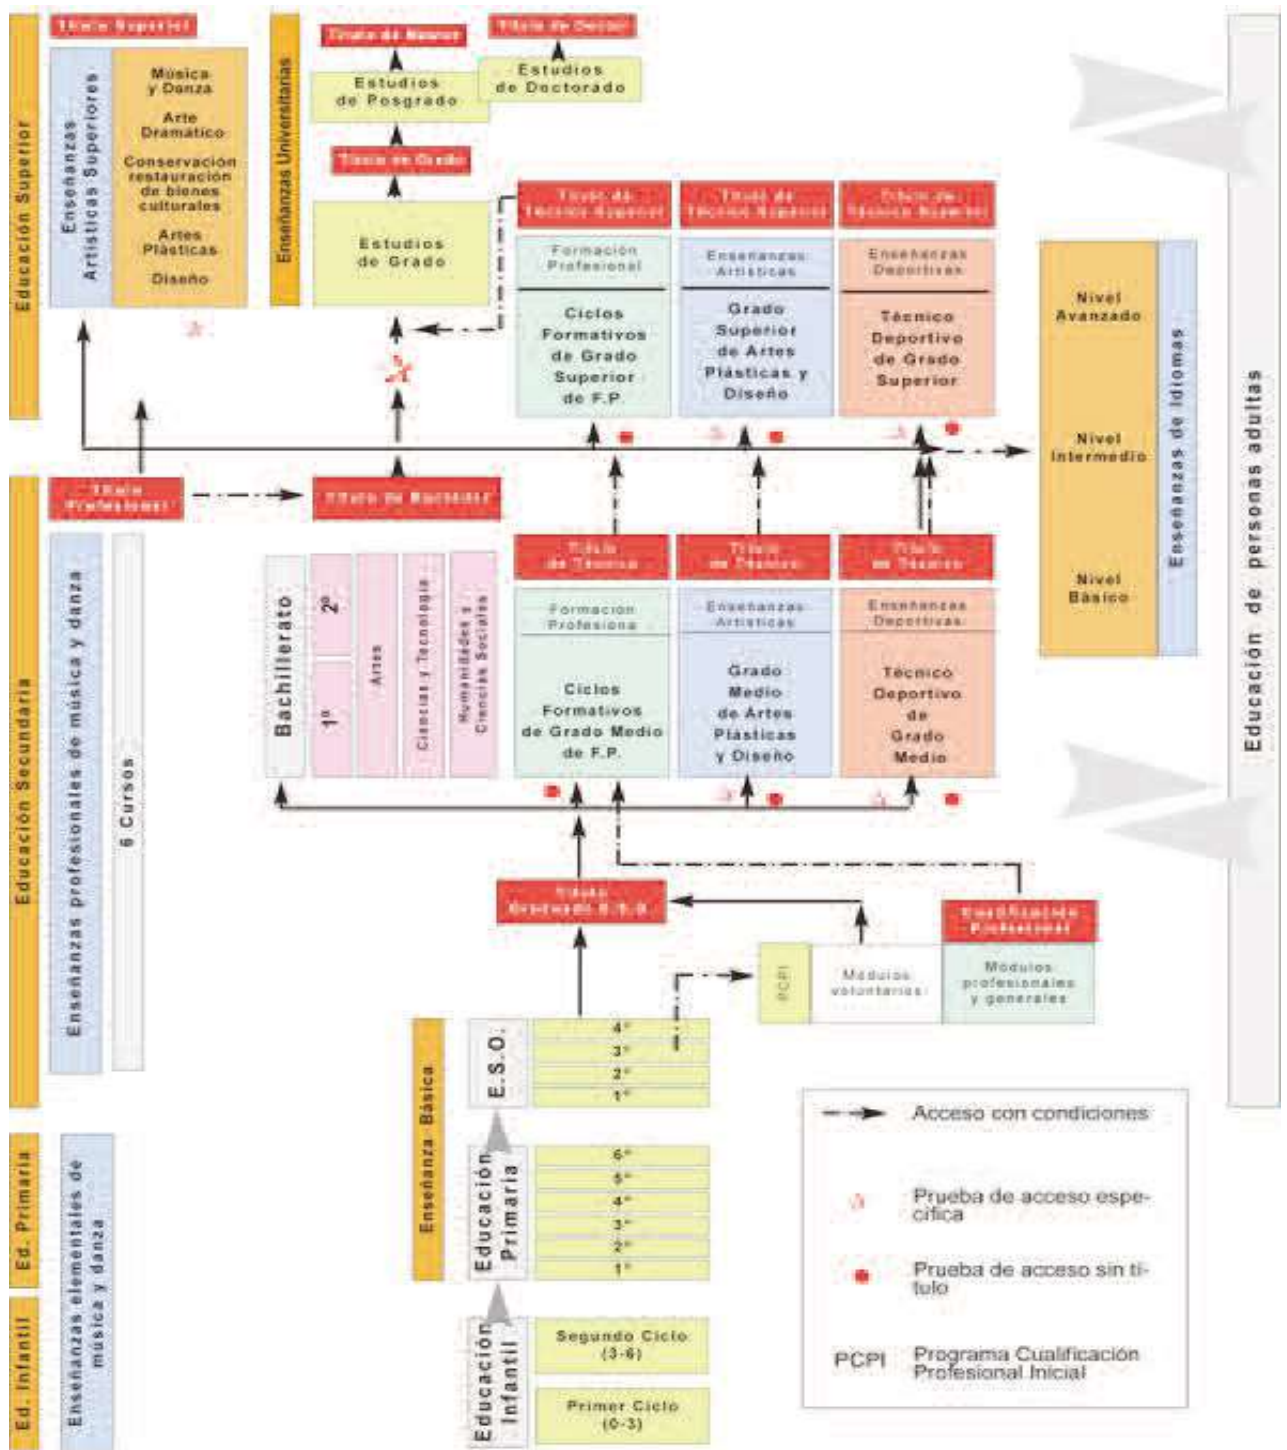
Educación Superior

Título Superior

Enseñanzas Artísticas Superiores

Música y Danza
Arte Dramático
Conservación restauración de bienes culturales
Artes Plásticas
Diseño

Enseñanzas Universitarias

Título de Máster
Título de Doctor

Estudios de Posgrado
Estudios de Doctorado

Título de Grado

Estudios de Grado

Título de Técnico Superior
Título de Técnico Superior
Título de Técnico Superior

Formación Profesional
Ciclos Formativos de Grado Superior de F.P.

Enseñanzas Artísticas
Grado Superior de Artes Plásticas y Diseño

Enseñanzas Deportivas
Técnico Deportivo de Grado Superior

Nivel Avanzado
Nivel Intermedio
Nivel Básico

Enseñanzas de Idiomas

Educación de personas adultas

Educación Secundaria

Título Profesional

Título de Bachiller

Enseñanzas profesionales de música y danza

6 Cursos

Bachillerato
2º
1º
Artes
Ciencias y Tecnología
Humanidades y Ciencias Sociales

Título de Técnico
Título de Técnico
Título de Técnico

Formación Profesional
Ciclos Formativos de Grado Medio de F.P.

Enseñanzas Artísticas
Grado Medio de Artes Plásticas y Diseño

Enseñanzas Deportivas
Técnico Deportivo de Grado Medio

Título Graduado E.S.O.

Cualificación Profesional

PCPI
Módulos voluntarios
Módulos profesionales y generales

Enseñanza Básica

E.S.O.
4º
3º
2º
1º

Ed. Primaria

Enseñanzas elementales de música y danza

Educación Primaria
6º
5º
4º
3º
2º
1º

Ed. Infantil

Educación Infantil
Segundo Ciclo (3-6)
Primer Ciclo (0-3)

Acceso con condiciones
Prueba de acceso específica
Prueba de acceso sin título
PCPI Programa Cualificación Profesional Inicial